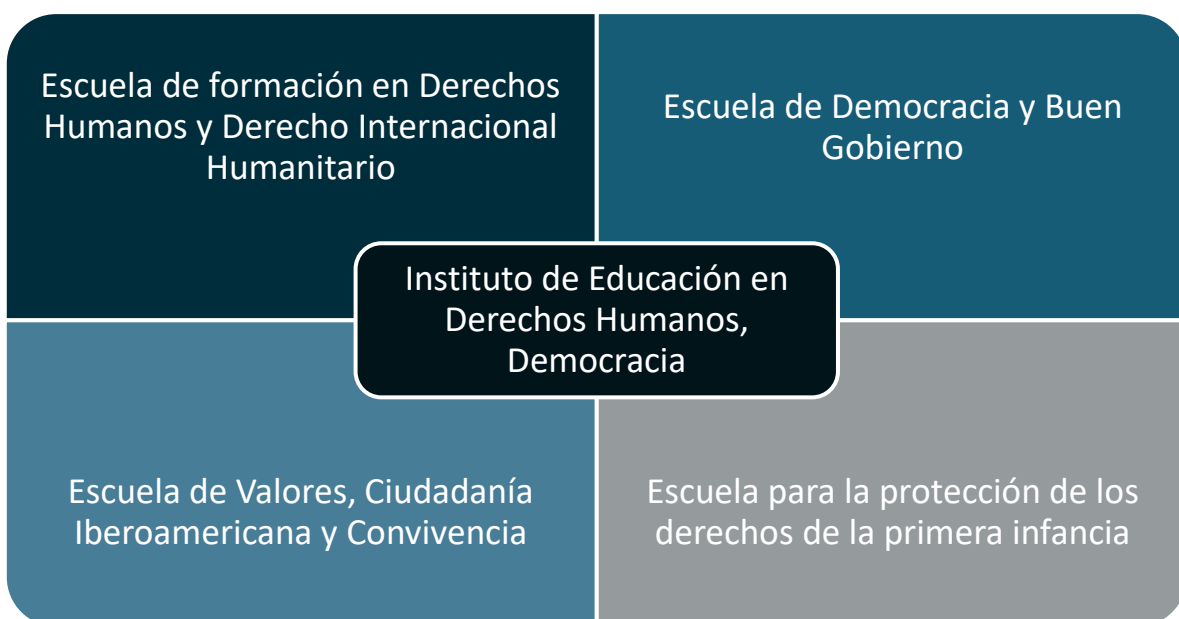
Escuela de formación en Derechos Humanos y Derecho Internacional Humanitario

Escuela de Democracia y Buen Gobierno

Instituto de Educación en Derechos Humanos, Democracia

Escuela de Valores, Ciudadanía Iberoamericana y Convivencia

Escuela para la protección de los derechos de la primera infancia